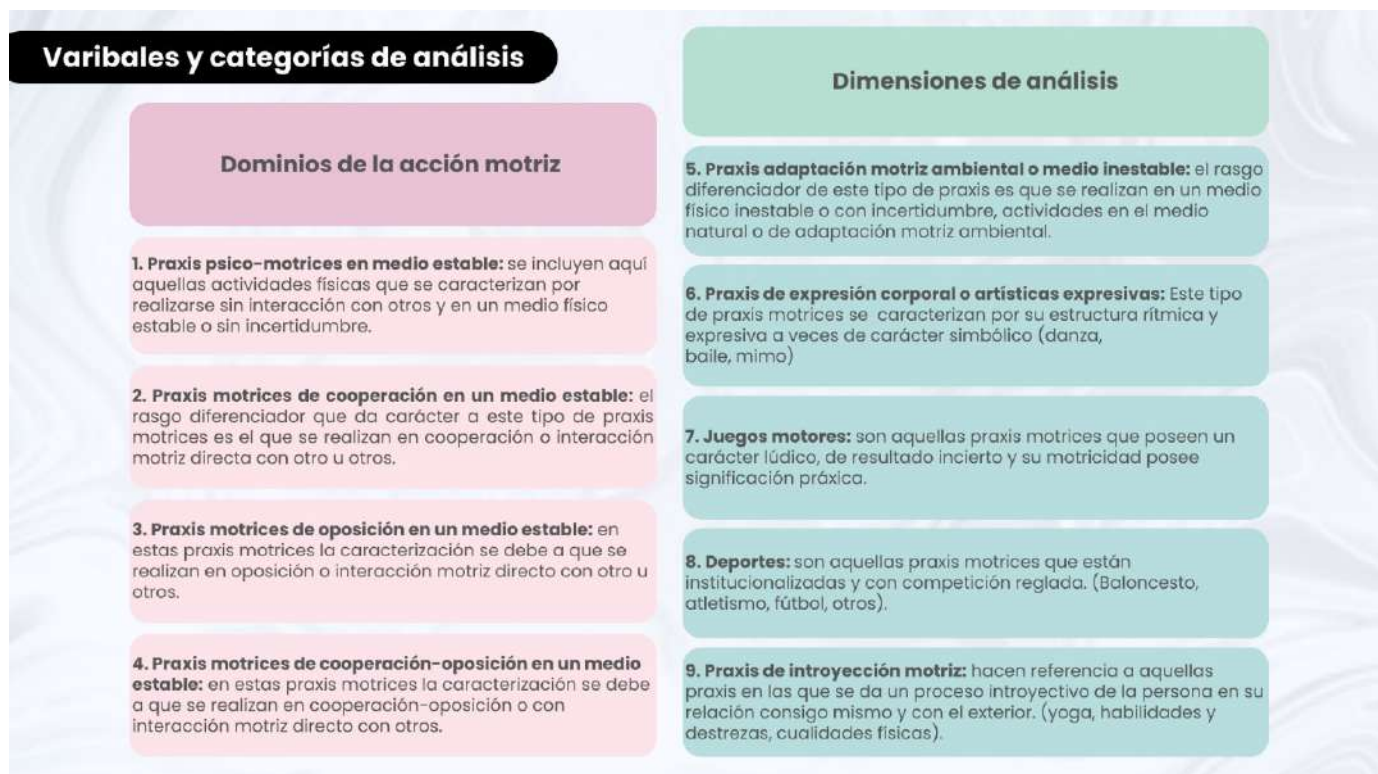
Varibales y categorías de análisis

Dominios de la acción motriz

1. Praxis psico-motrices en medio estable: se incluyen aquí aquellas actividades físicas que se caracterizan por realizarse sin interacción con otros y en un medio físico estable o sin incertidumbre.

2. Praxis motrices de cooperación en un medio estable: el rasgo diferenciador que da carácter a este tipo de praxis motrices es el que se realizan en cooperación o interacción motriz directa con otro u otros.

3. Praxis motrices de oposición en un medio estable: en estas praxis motrices la caracterización se debe a que se realizan en oposición o interacción motriz directo con otro u otros.

4. Praxis motrices de cooperación-oposición en un medio estable: en estas praxis motrices la caracterización se debe a que se realizan en cooperación-oposición o con interacción motriz directo con otros.

Dimensiones de análisis

5. Praxis adaptación motriz ambiental o medio inestable: el rasgo diferenciador de este tipo de praxis es que se realizan en un medio físico inestable o con incertidumbre, actividades en el medio natural o de adaptación motriz ambiental.

6. Praxis de expresión corporal o artísticas expresivas: Este tipo de praxis motrices se caracterizan por su estructura rítmica y expresiva a veces de carácter simbólico (danza, baile, mimo)

7. Juegos motores: son aquellas praxis motrices que poseen un carácter lúdico, de resultado incierto y su motricidad posee significación práxica.

8. Deportes: son aquellas praxis motrices que están institucionalizadas y con competición reglada. (Baloncesto, atletismo, fútbol, otros).

9. Praxis de introyección motriz: hacen referencia a aquellas praxis en las que se da un proceso introyectivo de la persona en su relación consigo mismo y con el exterior. (yoga, habilidades y destrezas, cualidades físicas).